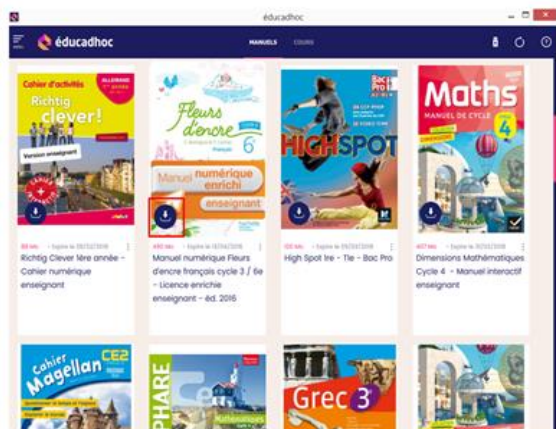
éducadhoc

éducadhoc

MANUELS COURS

Cahier d'activités
Richtig clever!
Version enseignant

Fleurs d'encre
6e
Manuel numérique enrichi
enseignant

HIGHSPOT
Bac Pro

Maths
MANUEL DE CYCLE
4

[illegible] Mo • Expire le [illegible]
Richtig Clever 1ère année - Cahier numérique enseignant

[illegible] Mo • Expire le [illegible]
Manuel numérique Fleurs d'encre français cycle 3 / 6e - Licence enrichie enseignant - éd. 2016

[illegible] Mo • Expire le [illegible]
High Spot 1re - Tle - Bac Pro

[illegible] Mo • Expire le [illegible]
Dimensions Mathématiques Cycle 4 - Manuel interactif enseignant

Cahier Magellan CE2

PHARE
Mathématiques

Grec 3e